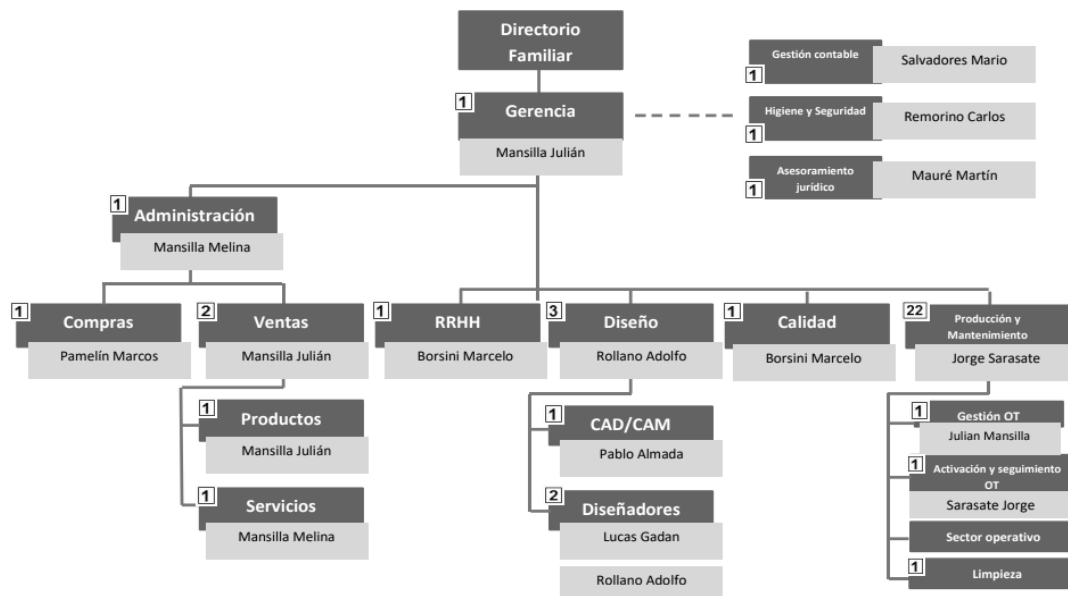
Directorio Familiar

1 Gerencia
Mansilla Julián

1 Gestión contable
Salvadores Mario

1 Higiene y Seguridad
Remorino Carlos

1 Asesoramiento jurídico
Mauré Martín

1 Administración
Mansilla Melina

1 Compras
Pamelín Marcos

2 Ventas
Mansilla Julián

1 Productos
Mansilla Julián

1 Servicios
Mansilla Melina

1 RRHH
Borsini Marcelo

3 Diseño
Rollano Adolfo

1 CAD/CAM
Pablo Almada

2 Diseñadores
Lucas Gadan
Rollano Adolfo

1 Calidad
Borsini Marcelo

22 Producción y Mantenimiento
Jorge Sarasate

1 Gestión OT
Julian Mansilla

1 Activación y seguimiento OT
Sarasate Jorge

Sector operativo

1 Limpieza